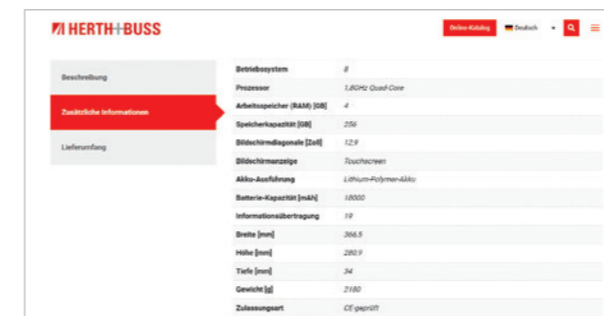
HERTH+BUSS

Online-Katalog Deutsch

Beschreibung

Zusätzliche Informationen

Lieferumfang

| | |
|---|---|
| Betriebssystem | 8 |
| Prozessor | 1,8GHz Quad-Core |
| Arbeitsspeicher (RAM) [GB] | 4 |
| Speicherkapazität [GB] | 256 |
| Bildschirmdiagonale [Zoll] | 12.9 |
| Bildschirmanzeige | Touchscreen |
| Akku-Ausführung | Lithium-Polymer-Akku |
| Batterie-Kapazität [mAh] | 18000 |
| Informationsübertragung | 19 |
| Breite [mm] | 366.5 |
| Höhe [mm] | 280.9 |
| Tiefe [mm] | 34 |
| Gewicht [g] | 2180 |
| Zulassungsart | CE-geprüft |